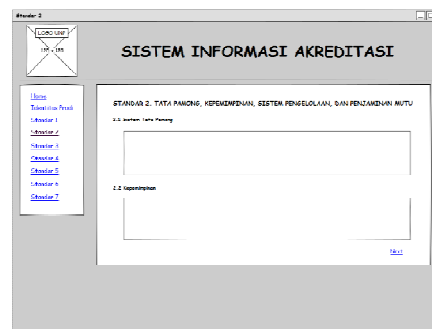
Standar 2

LOGO UNY
155 , 155

SISTEM INFORMASI AKREDITASI

Home
Identitas Prodi
Standar 1
Standar 2
Standar 3
Standar 4
Standar 5
Standar 6
Standar 7

STANDAR 2. TATA PAMONG, KEPEMIMPINAN, SISTEM PENGELOLAAN, DAN PENJAMINAN MUTU

2.1 Sistem Tata Pamong

2.2 Kepemimpinan

Next